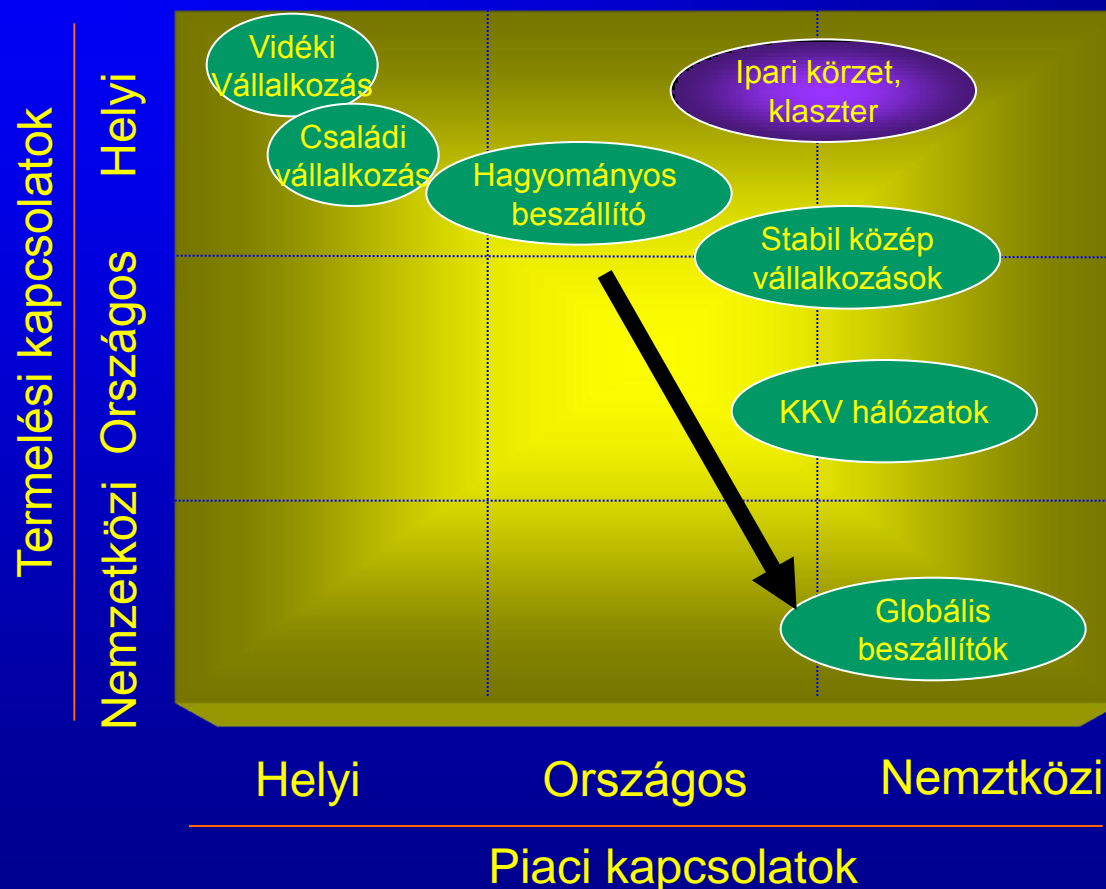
Termelési kapcsolatok

Helyi

Országos

Nemzetközi

Vidéki Vállalkozás

Családi vállalkozás

Hagyományos beszállító

Ipari körzet, klaszter

Stabil közép vállalkozások

KKV hálózatok

Globális beszállítók

Helyi

Országos

Nemztközi

Piaci kapcsolatok